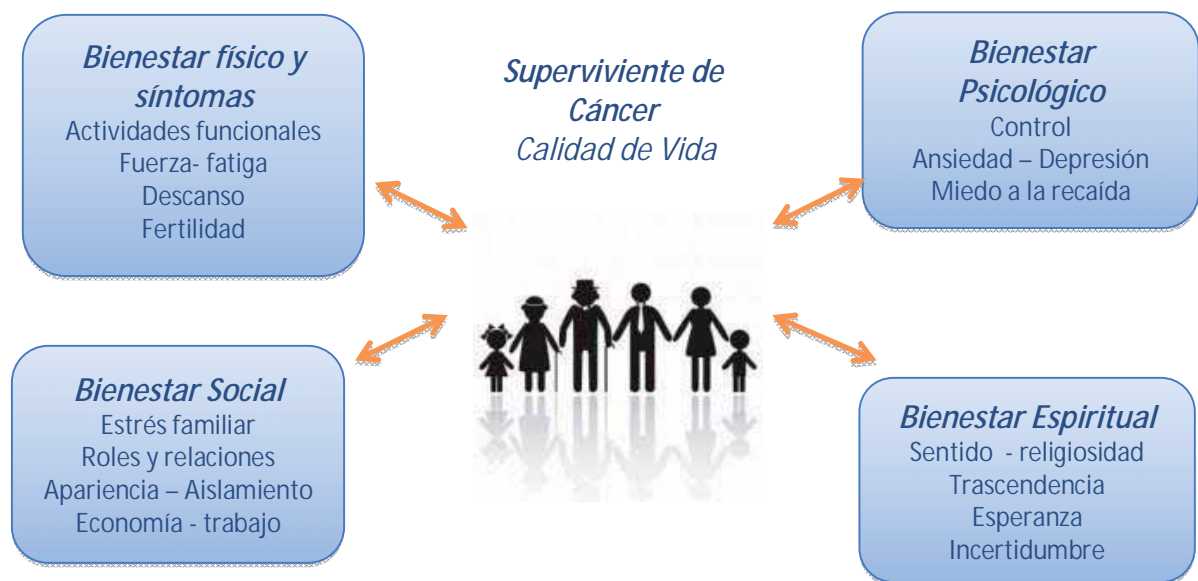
Bienestar físico y síntomas
Actividades funcionales
Fuerza- fatiga
Descanso
Fertilidad

Superviviente de Cáncer
Calidad de Vida

Bienestar Psicológico
Control
Ansiedad – Depresión
Miedo a la recaída

Bienestar Social
Estrés familiar
Roles y relaciones
Apariencia – Aislamiento
Economía - trabajo

Bienestar Espiritual
Sentido - religiosidad
Trascendencia
Esperanza
Incertidumbre